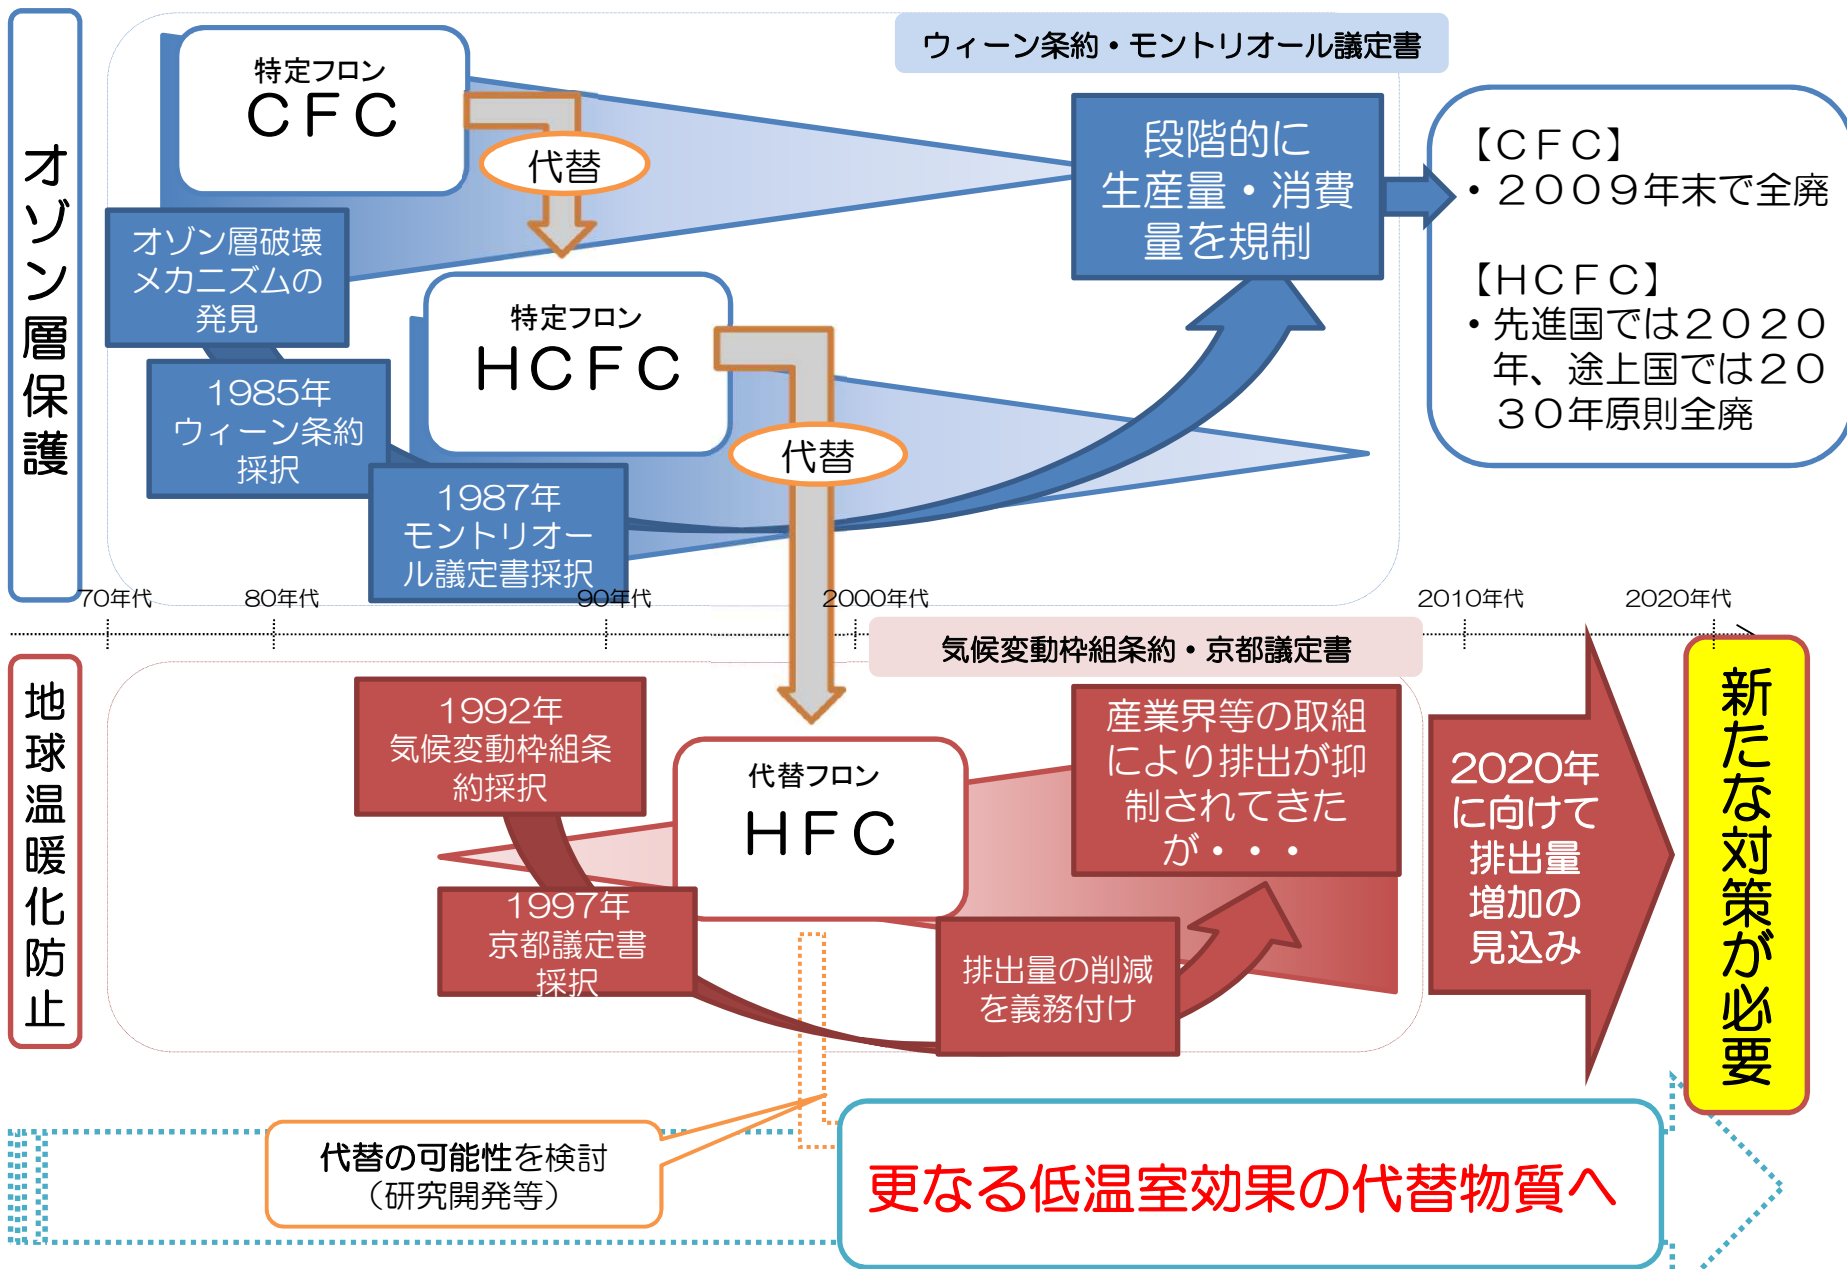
オゾン層保護

特定フロン
CFC

ウィーン条約・モントリオール議定書

代替

段階的に生産量・消費量を規制

【CFC】
・2009年末で全廃

【HCFC】
・先進国では2020年、途上国では2030年原則全廃

オゾン層破壊メカニズムの発見

特定フロン
HCFC

1985年
ウィーン条約採択

代替

1987年
モントリオール議定書採択

70年代　80年代　90年代　2000年代　2010年代　2020年代

地球温暖化防止

気候変動枠組条約・京都議定書

1992年
気候変動枠組条約採択

代替フロン
HFC

産業界等の取組により排出が抑制されてきたが・・・

2020年に向けて排出量増加の見込み

新たな対策が必要

1997年
京都議定書採択

排出量の削減を義務付け

代替の可能性を検討
（研究開発等）

更なる低温室効果の代替物質へ